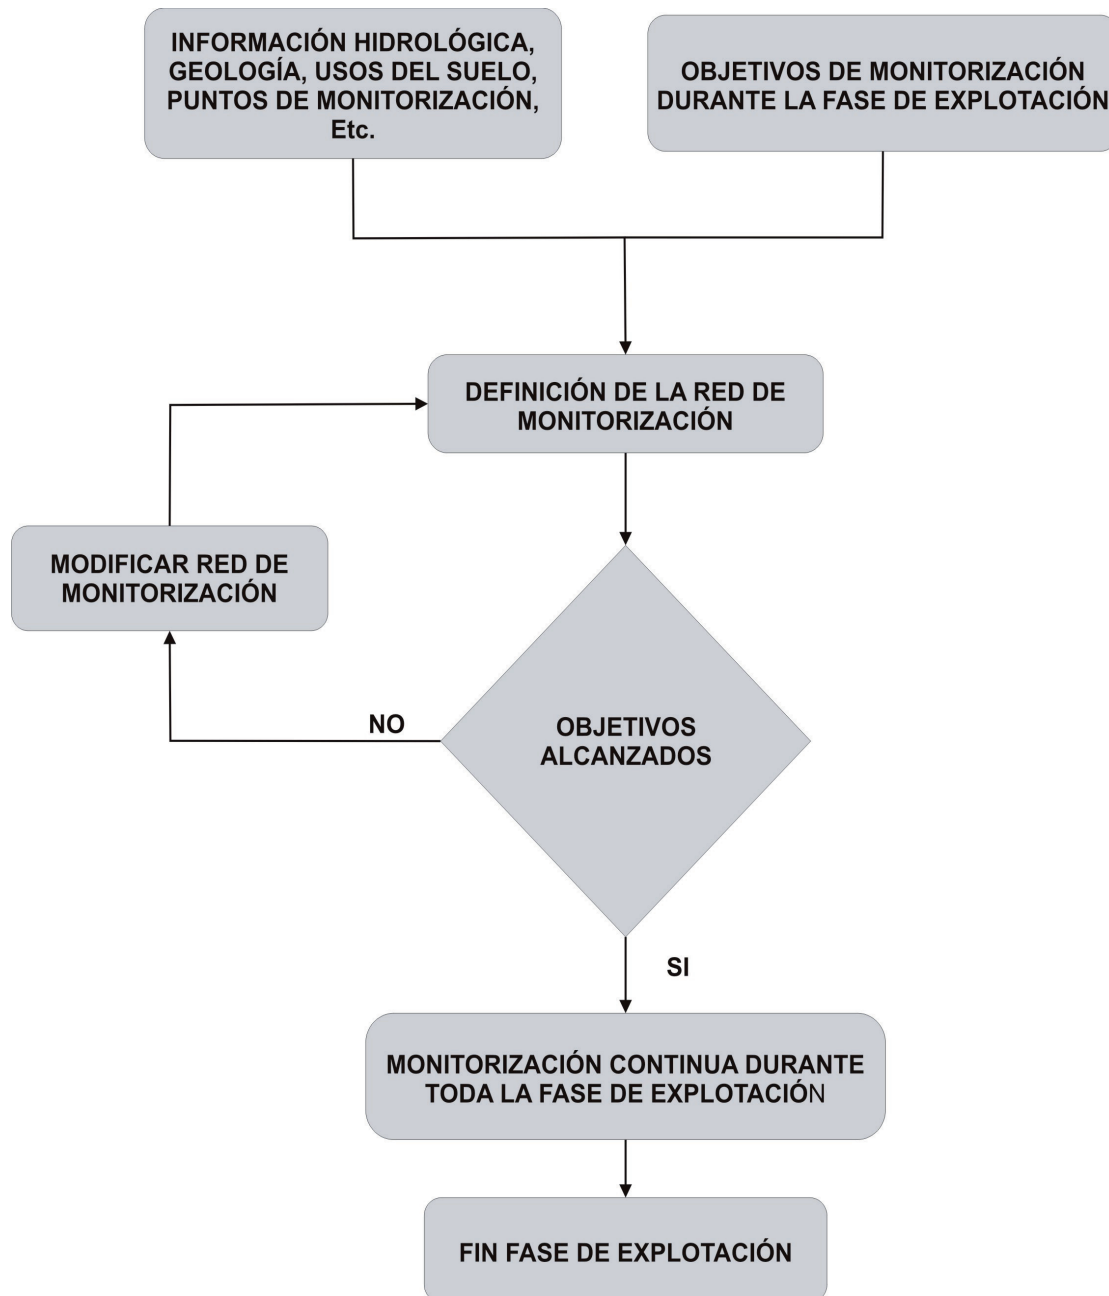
INFORMACIÓN HIDROLÓGICA, GEOLOGÍA, USOS DEL SUELO, PUNTOS DE MONITORIZACIÓN, Etc.

OBJETIVOS DE MONITORIZACIÓN DURANTE LA FASE DE EXPLOTACIÓN

DEFINICIÓN DE LA RED DE MONITORIZACIÓN

MODIFICAR RED DE MONITORIZACIÓN

NO

OBJETIVOS ALCANZADOS

SI

MONITORIZACIÓN CONTINUA DURANTE TODA LA FASE DE EXPLOTACIÓN

FIN FASE DE EXPLOTACIÓN